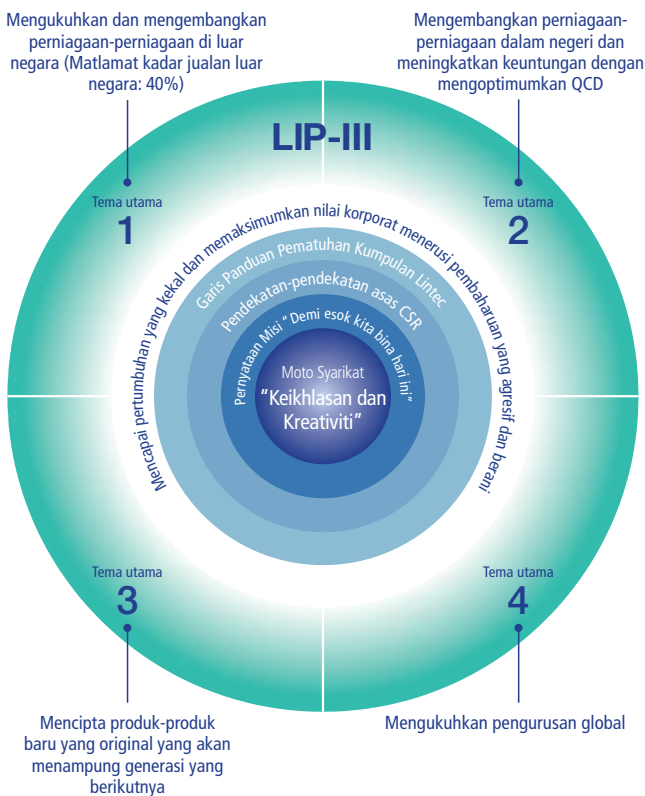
Mengukuhkan dan mengembangkan perniagaan-perniagaan di luar negara (Matlamat kadar jualan luar negara: 40%)

Mengembangkan perniagaan-perniagaan dalam negeri dan meningkatkan keuntungan dengan mengoptimumkan QCD

LIP-III

Tema utama
1

Tema utama
2

Mencapai pertumbuhan yang kekal dan memaksimumkan nilai korporat menerusi pembaharuan yang agresif dan berani

Garis Panduan Pematuhan Kumpulan Lintec

Pendekatan-pendekatan asas CSR

Pernyataan Misi "Demi esok kita bina hari ini"

Moto Syarikat
"Keikhlasan dan Kreativiti"

Tema utama
3

Tema utama
4

Mencipta produk-produk baru yang original yang akan menampung generasi yang berikutnya

Mengukuhkan pengurusan global